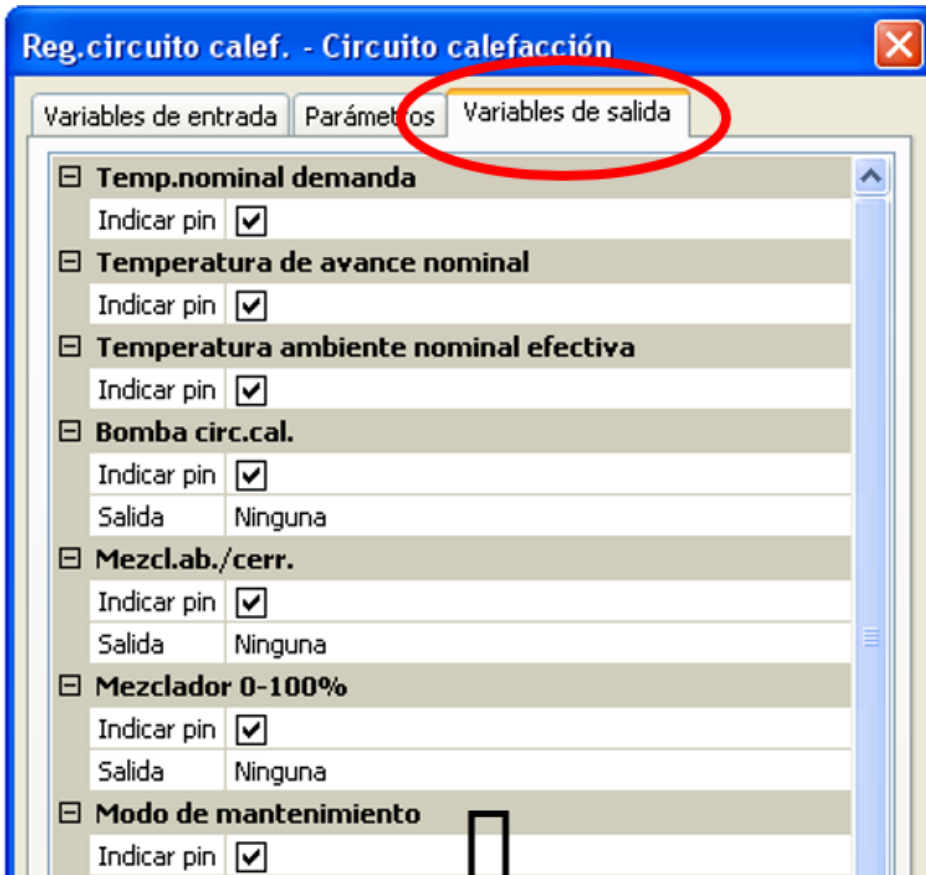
Reg.circuito calef. - Circuito calefacción

Variables de entrada | Parámetros | Variables de salida

⊟ Temp.nominal demanda
Indicar pin ☑
⊟ Temperatura de avance nominal
Indicar pin ☑
⊟ Temperatura ambiente nominal efectiva
Indicar pin ☑
⊟ Bomba circ.cal.
Indicar pin ☑
Salida Ninguna
⊟ Mezcl.ab./cerr.
Indicar pin ☑
Salida Ninguna
⊟ Mezclador 0-100%
Indicar pin ☑
Salida Ninguna
⊟ Modo de mantenimiento
Indicar pin ☑